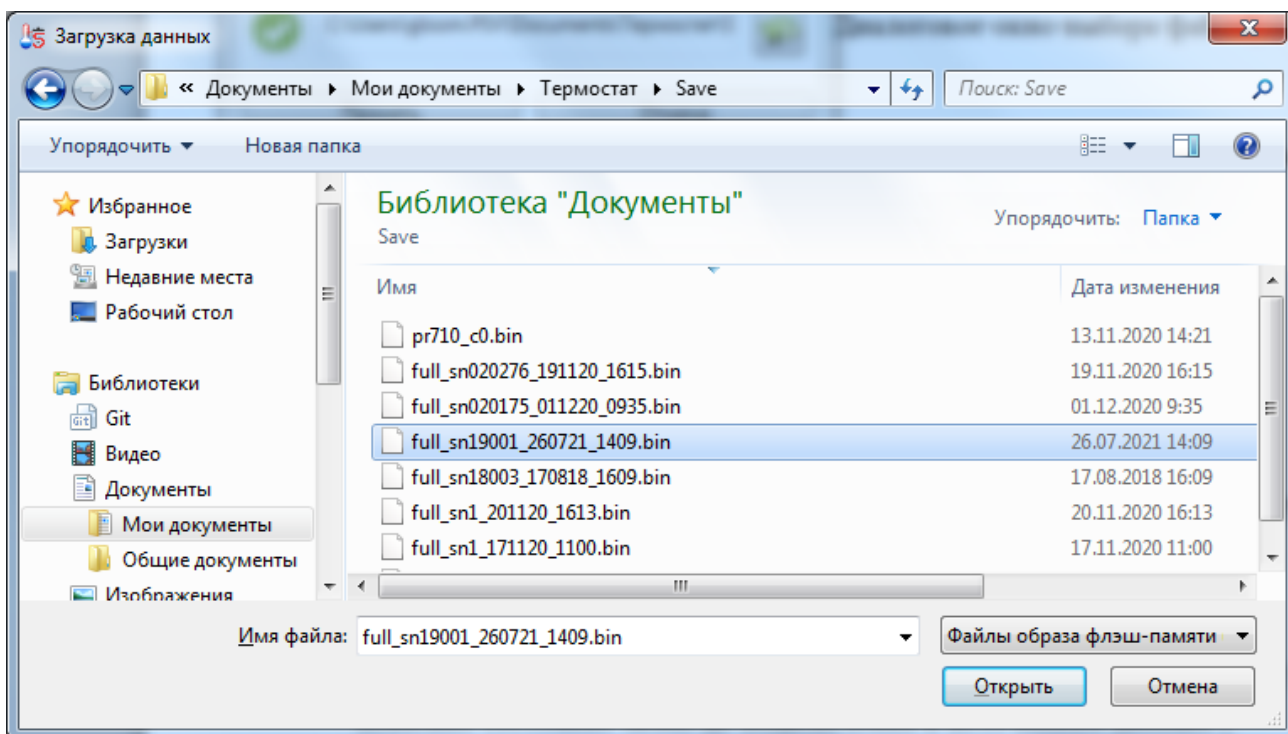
Загрузка данных

« Документы ▸ Мои документы ▸ Термостат ▸ Save

Поиск: Save

Упорядочить ▾ Новая папка

Избранное
Загрузки
Недавние места
Рабочий стол

Библиотеки
Git
Видео
Документы
Мои документы
Общие документы
Изображения

Библиотека "Документы"
Save

Упорядочить: Папка ▾

| Имя | Дата изменения |
|---|---|
| pr710_c0.bin | 13.11.2020 14:21 |
| full_sn020276_191120_1615.bin | 19.11.2020 16:15 |
| full_sn020175_011220_0935.bin | 01.12.2020 9:35 |
| full_sn19001_260721_1409.bin | 26.07.2021 14:09 |
| full_sn18003_170818_1609.bin | 17.08.2018 16:09 |
| full_sn1_201120_1613.bin | 20.11.2020 16:13 |
| full_sn1_171120_1100.bin | 17.11.2020 11:00 |

Имя файла: full_sn19001_260721_1409.bin

Файлы образа флэш-памяти

Открыть

Отмена